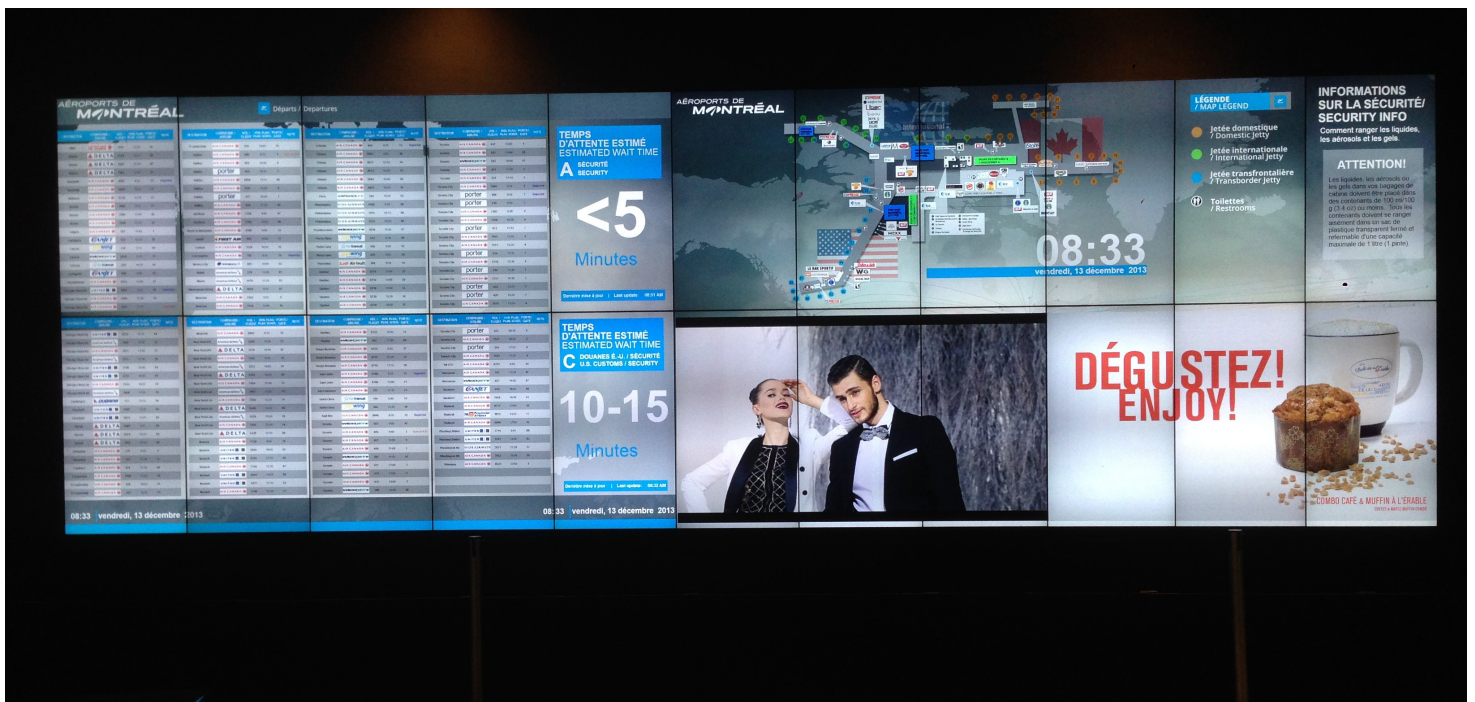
AÉROPORTS DE MONTRÉAL

Départs / Departures

TEMPS D'ATTENTE ESTIMÉ
ESTIMATED WAIT TIME
A SÉCURITÉ SECURITY

<5

Minutes

Dernière mise à jour | Last update 08:31 AM

TEMPS D'ATTENTE ESTIMÉ
ESTIMATED WAIT TIME
C DOUANES É.-U. / SÉCURITÉ U.S. CUSTOMS / SECURITY

10-15

Minutes

Dernière mise à jour | Last update 08:32 AM

08:33 vendredi, 13 décembre 2013

08:33 vendredi, 13 décembre 2013

AÉROPORTS DE MONTRÉAL

08:33
vendredi, 13 décembre 2013

LÉGENDE / MAP LEGEND

Jetée domestique / Domestic Jetty

Jetée internationale / International Jetty

Jetée transfrontalière / Transborder Jetty

Toilettes / Restrooms

INFORMATIONS SUR LA SÉCURITÉ/ SECURITY INFO

Comment ranger les liquides, les aérosols et les gels.

ATTENTION!

Les liquides, les aérosols ou les gels dans vos bagages de cabine doivent être placés dans des contenants de 100 ml/100 g (3,4 oz) ou moins. Tous les contenants doivent se ranger aisément dans un sac de plastique transparent fermé et refermable d'une capacité maximale de 1 litre (1 pinte).

DÉGUSTEZ!
ENJOY!

COMBO CAFÉ & MUFFIN À L'ÉRABLE